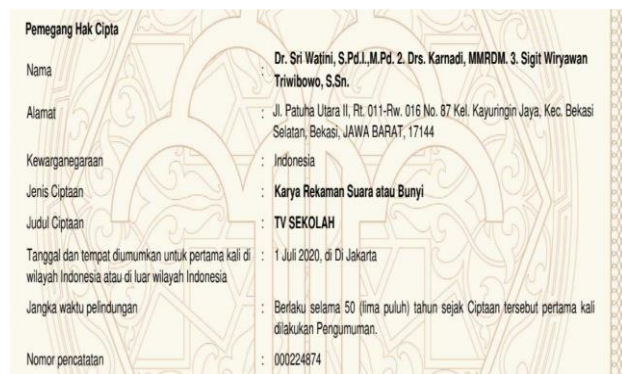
Pemegang Hak Cipta

| | | |
|---|---|---|
| Nama | : | Dr. Sri Watini, S.Pd.I.,M.Pd. 2. Drs. Karnadi, MMRDM. 3. Sigit Wiryawan Triwibowo, S.Sn. |
| Alamat | : | Jl. Patuha Utara II, Rt. 011-Rw. 016 No. 87 Kel. Kayuringin Jaya, Kec. Bekasi Selatan, Bekasi, JAWA BARAT, 17144 |
| Kewarganegaraan | : | Indonesia |
| Jenis Ciptaan | : | Karya Rekaman Suara atau Bunyi |
| Judul Ciptaan | : | TV SEKOLAH |
| Tanggal dan tempat diumumkan untuk pertama kali di wilayah Indonesia atau di luar wilayah Indonesia | : | 1 Juli 2020, di Di Jakarta |
| Jangka waktu pelindungan | : | Berlaku selama 50 (lima puluh) tahun sejak Ciptaan tersebut pertama kali dilakukan Pengumuman. |
| Nomor pencatatan | : | 000224874 |